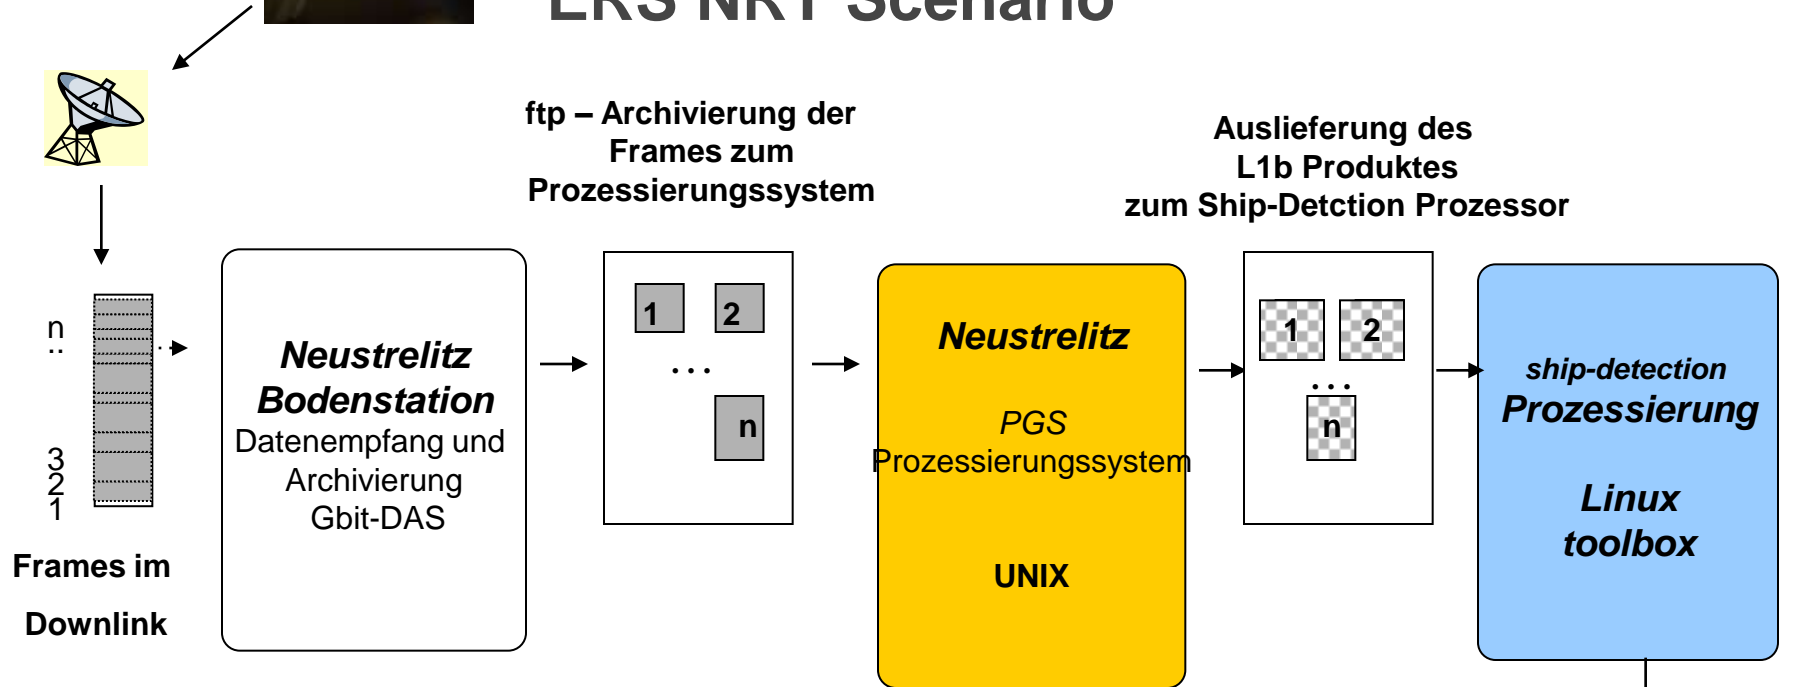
ERS NRT Scenario

n
..
3
2
1

Frames im
Downlink

Neustrelitz
Bodenstation
Datenempfang und Archivierung
Gbit-DAS

ftp – Archivierung der Frames zum Prozessierungssystem

1 2
. . .
n

Neustrelitz
PGS
Prozessierungssystem
UNIX

Auslieferung des L1b Produktes zum Ship-Detction Prozessor

1 2
. . .
n

ship-detection
Prozessierung
Linux
toolbox